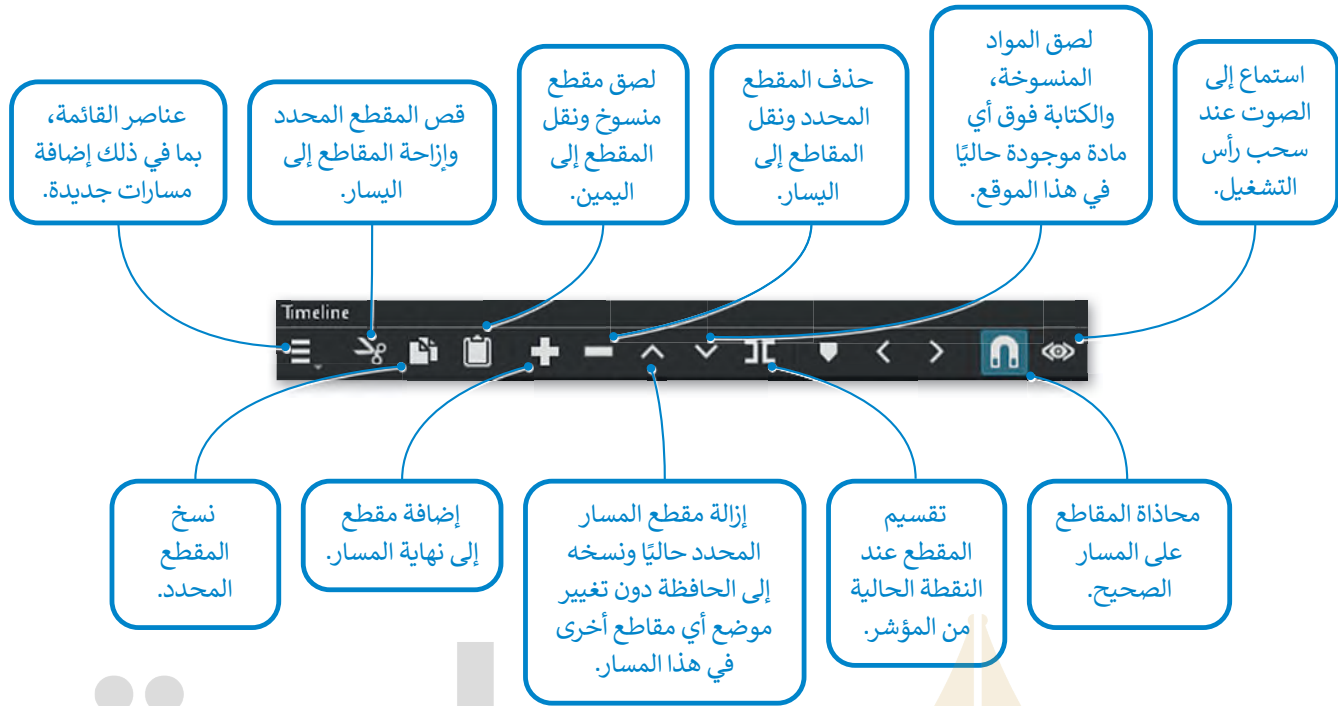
استماع إلى الصوت عند سحب رأس التشغيل.

لصق المواد المنسوخة، والكتابة فوق أي مادة موجودة حاليًا في هذا الموقع.

حذف المقطع المحدد ونقل المقاطع إلى اليسار.

لصق مقطع منسوخ ونقل المقطع إلى اليمين.

قص المقطع المحدد وإزاحة المقاطع إلى اليسار.

عناصر القائمة، بما في ذلك إضافة مسارات جديدة.

Timeline

محاذاة المقاطع على المسار الصحيح.

تقسيم المقطع عند النقطة الحالية من المؤشر.

إزالة مقطع المسار المحدد حاليًا ونسخه إلى الحافظة دون تغيير موضع أي مقاطع أخرى في هذا المسار.

إضافة مقطع إلى نهاية المسار.

نسخ المقطع المحدد.